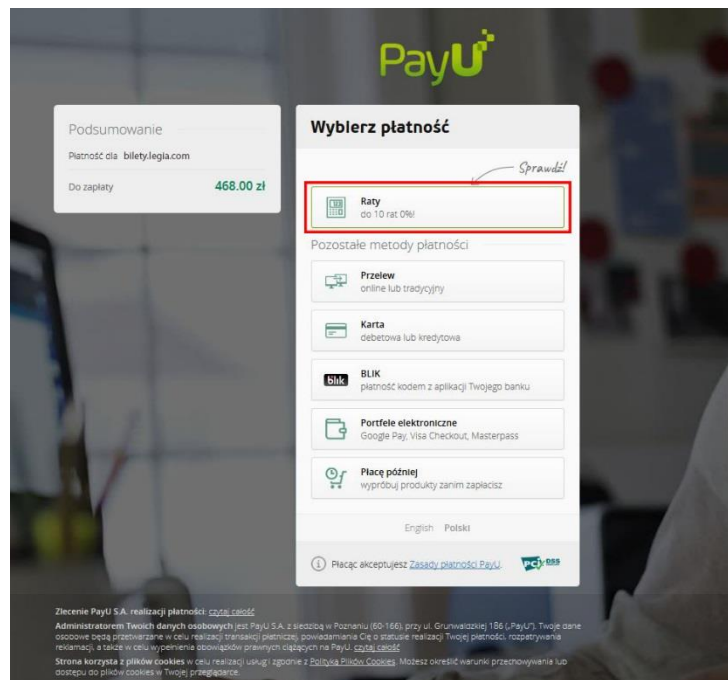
PayU

Podsumowanie

Płatność dla bilety.legia.com

Do zapłaty 468.00 zł

Wybierz płatność

Sprawdź!

Raty
do 10 rat 0%!

Pozostałe metody płatności

Przelew
online lub tradycyjny

Karta
debetowa lub kredytowa

blik BLIK
płatność kodem z aplikacji Twojego banku

Portfele elektroniczne
Google Pay, Visa Checkout, Masterpass

Płacę później
wypróbuj produkty zanim zapłacisz

English Polski

Płacąc akceptujesz Zasady płatności PayU.

PCI DSS

Zlecenie PayU S.A. realizacji płatności: czytaj całość
Administratorem Twoich danych osobowych jest PayU S.A. z siedzibą w Poznaniu (60-166), przy ul. Grunwaldzkiej 186 („PayU"). Twoje dane osobowe będą przetwarzane w celu realizacji transakcji płatniczej, powiadamiania Cię o statusie realizacji Twojej płatności, rozpatrywania reklamacji, a także w celu wypełnienia obowiązków prawnych ciążących na PayU. czytaj całość
Strona korzysta z plików cookies w celu realizacji usługi i zgodnie z Polityką Plików Cookies. Możesz określić warunki przechowywania lub dostępu do plików cookies w Twojej przeglądarce.